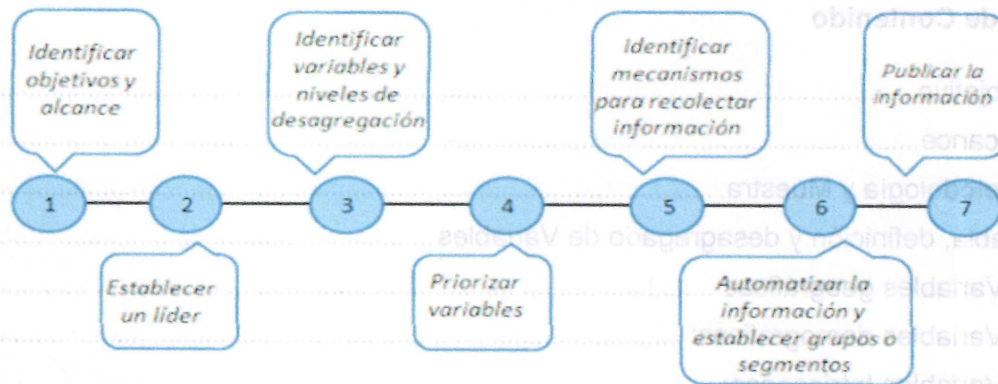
Identificar objetivos y alcance

Identificar variables y niveles de desagregación

Identificar mecanismos para recolectar información

Publicar la información

1

2

3

4

5

6

7

Establecer un lider

Priorizar variables

Automatizar la información y establecer grupos o segmentos